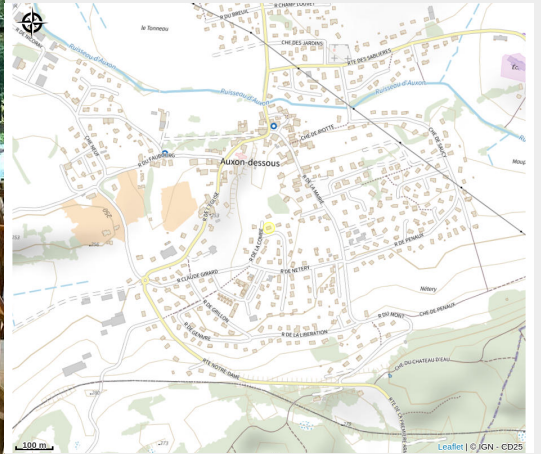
R DU CHAMP DOUBET
R DU BREUIL
le Tonneau
CHE DES JARDINS
RTE DES SABLIERES
Ruisseau d'Auxon
Ruisseau d'Auxon
Ruisseau d'Auxon
CHE DE BIOTTE
CHE DE SAUTY
R DU FAUBOURG
Auxon-dessous
R DE LA MAIRIE
R DE PENNIS
R DE LA COMBE
R DE L'ECOLE
R CLAUDE GIRARD
R DE NETIERY
Nétiery
R DES GRILLONS
R DE GENNERE
R DE LA LIBERATION
R DU MONT
CHE DE PENNIS
RTE NOTRE DAME
CHE DU CHATEAU D'EAU
100 m
Leaflet | © IGN - CD25